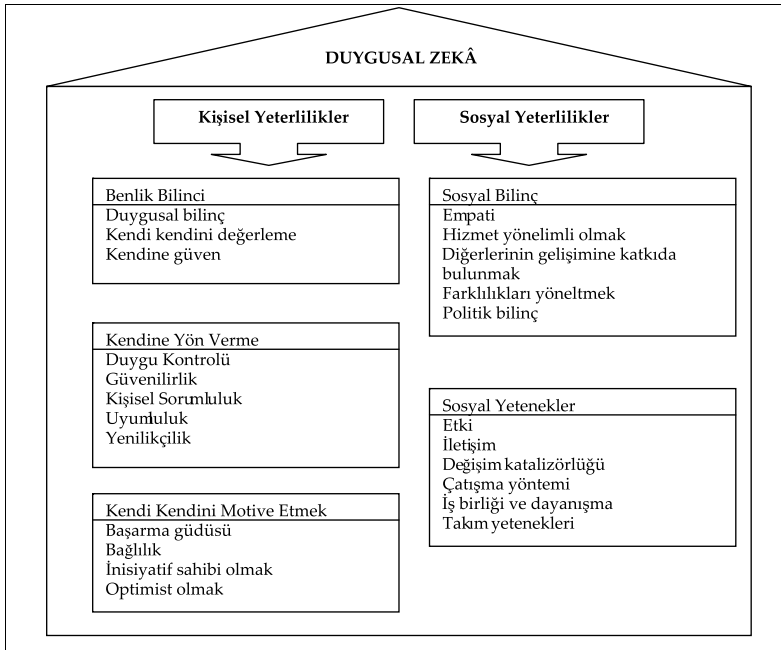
DUYGUSAL ZEKÂ

Kişisel Yeterlilikler

Sosyal Yeterlilikler

Benlik Bilinci
Duygusal bilinç
Kendi kendini değerleme
Kendine güven

Kendine Yön Verme
Duygu Kontrolü
Güvenilirlik
Kişisel Sorumluluk
Uyumluluk
Yenilikçilik

Kendi Kendini Motive Etmek
Başarma güdüsü
Bağlılık
İnisiyatif sahibi olmak
Optimist olmak

Sosyal Bilinç
Empati
Hizmet yönelimli olmak
Diğerlerinin gelişimine katkıda bulunmak
Farklılıkları yöneltmek
Politik bilinç

Sosyal Yetenekler
Etki
İletişim
Değişim katalizörlüğü
Çatışma yöntemi
İş birliği ve dayanışma
Takım yetenekleri